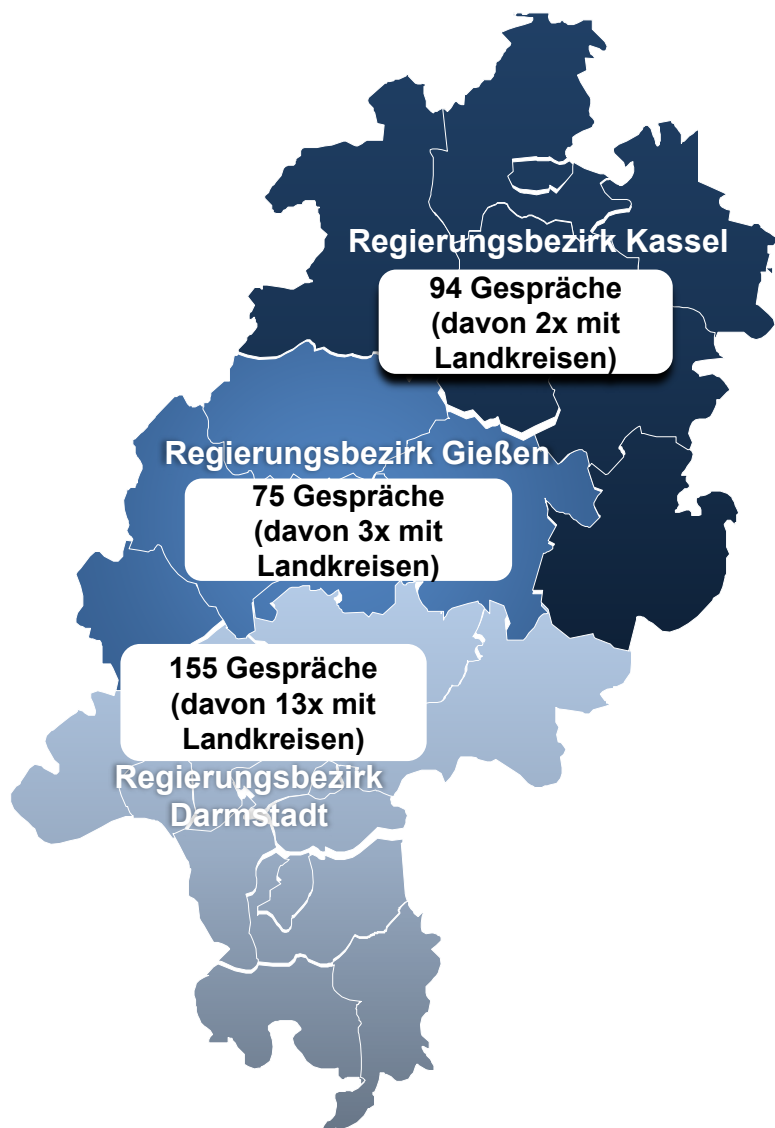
Regierungsbezirk Kassel

94 Gespräche (davon 2x mit Landkreisen)

Regierungsbezirk Gießen

75 Gespräche (davon 3x mit Landkreisen)

155 Gespräche (davon 13x mit Landkreisen)

Regierungsbezirk Darmstadt